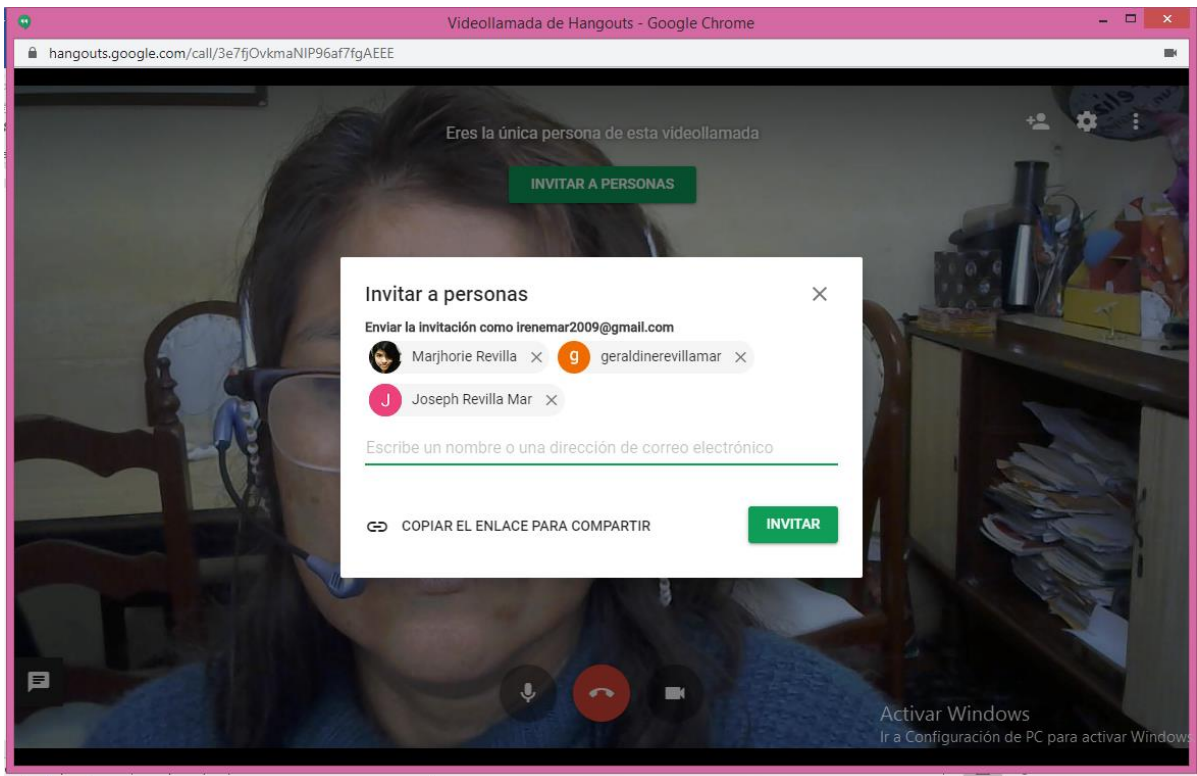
Videollamada de Hangouts - Google Chrome

hangouts.google.com/call/3e7fjOvkmaNIP96af7fgAEEE

Eres la única persona de esta videollamada

INVITAR A PERSONAS

Invitar a personas

Enviar la invitación como irenemar2009@gmail.com

Marjhorie Revilla

g geraldinerevillamar

J Joseph Revilla Mar

Escribe un nombre o una dirección de correo electrónico

COPIAR EL ENLACE PARA COMPARTIR

INVITAR

Activar Windows
Ir a Configuración de PC para activar Windows